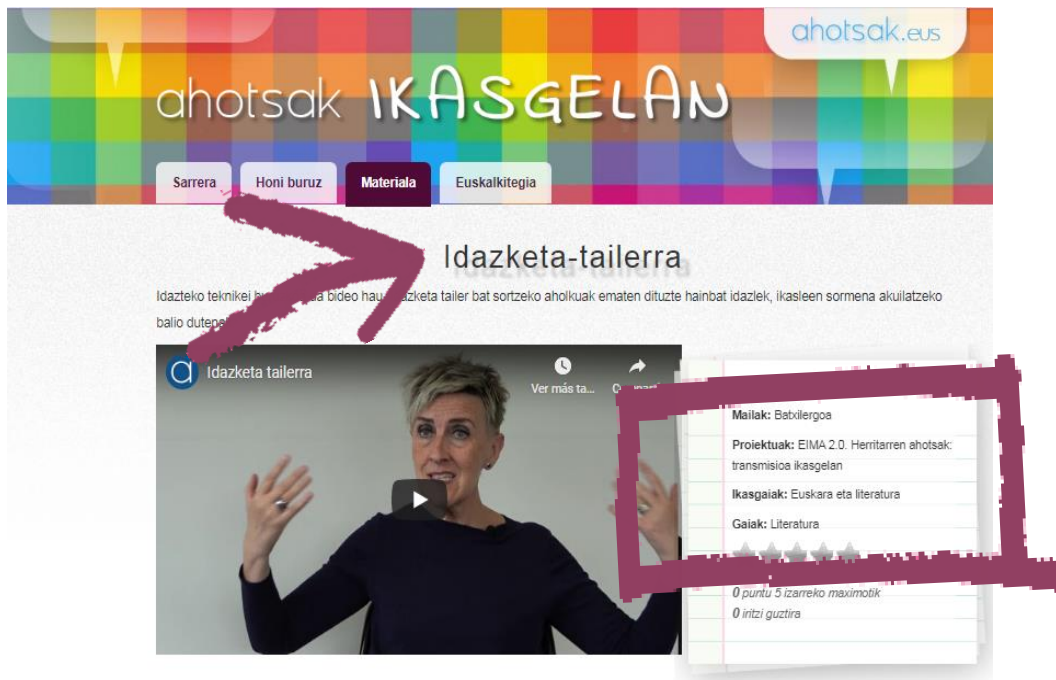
ahotsak.eus

ahotsak IKASGELAN

Sarrera
Honi buruz
Materiala
Euskalkitegia

Idazketa-tailerra

Idazteko teknikei bu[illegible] bideo hau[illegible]zketa tailer bat sortzeko aholkuak ematen dituzte hainbat idazlek, ikasleen sormena akuilatzeko balio dute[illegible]

Idazketa tailerra
Ver más ta...
C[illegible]

Mailak: Batxilergoa
Proiektuak: EIMA 2.0. Herritarren ahotsak: transmisioa ikasgelan
Ikasgaiak: Euskara eta literatura
Gaiak: Literatura

0 puntu 5 izarreko maximotik
0 iritzi guztira